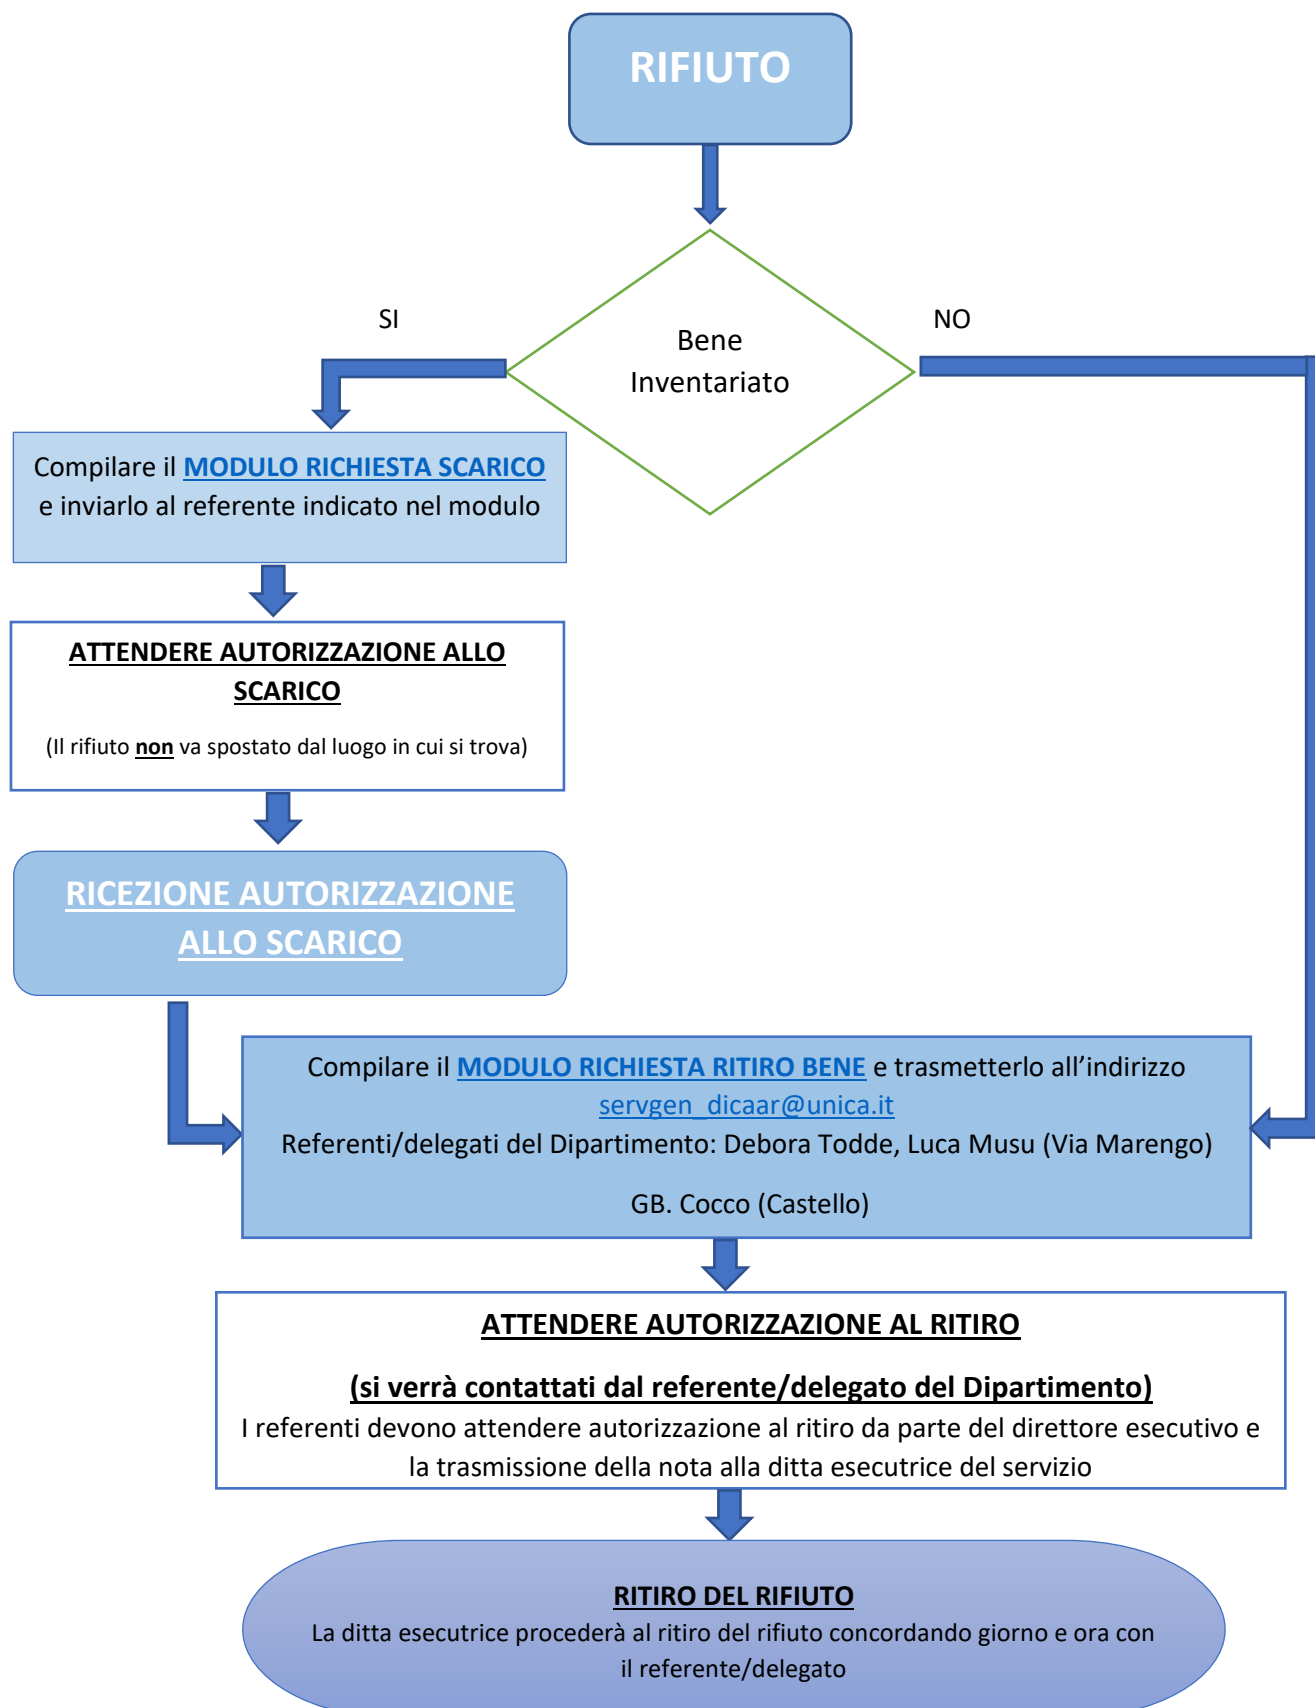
RIFIUTO

SI

Bene Inventariato

NO

Compilare il MODULO RICHIESTA SCARICO e inviarlo al referente indicato nel modulo

ATTENDERE AUTORIZZAZIONE ALLO SCARICO

(Il rifiuto non va spostato dal luogo in cui si trova)

RICEZIONE AUTORIZZAZIONE ALLO SCARICO

Compilare il MODULO RICHIESTA RITIRO BENE e trasmetterlo all'indirizzo servgen_dicaar@unica.it
Referenti/delegati del Dipartimento: Debora Todde, Luca Musu (Via Marengo)

GB. Cocco (Castello)

ATTENDERE AUTORIZZAZIONE AL RITIRO

(si verrà contattati dal referente/delegato del Dipartimento)
I referenti devono attendere autorizzazione al ritiro da parte del direttore esecutivo e la trasmissione della nota alla ditta esecutrice del servizio

RITIRO DEL RIFIUTO
La ditta esecutrice procederà al ritiro del rifiuto concordando giorno e ora con il referente/delegato